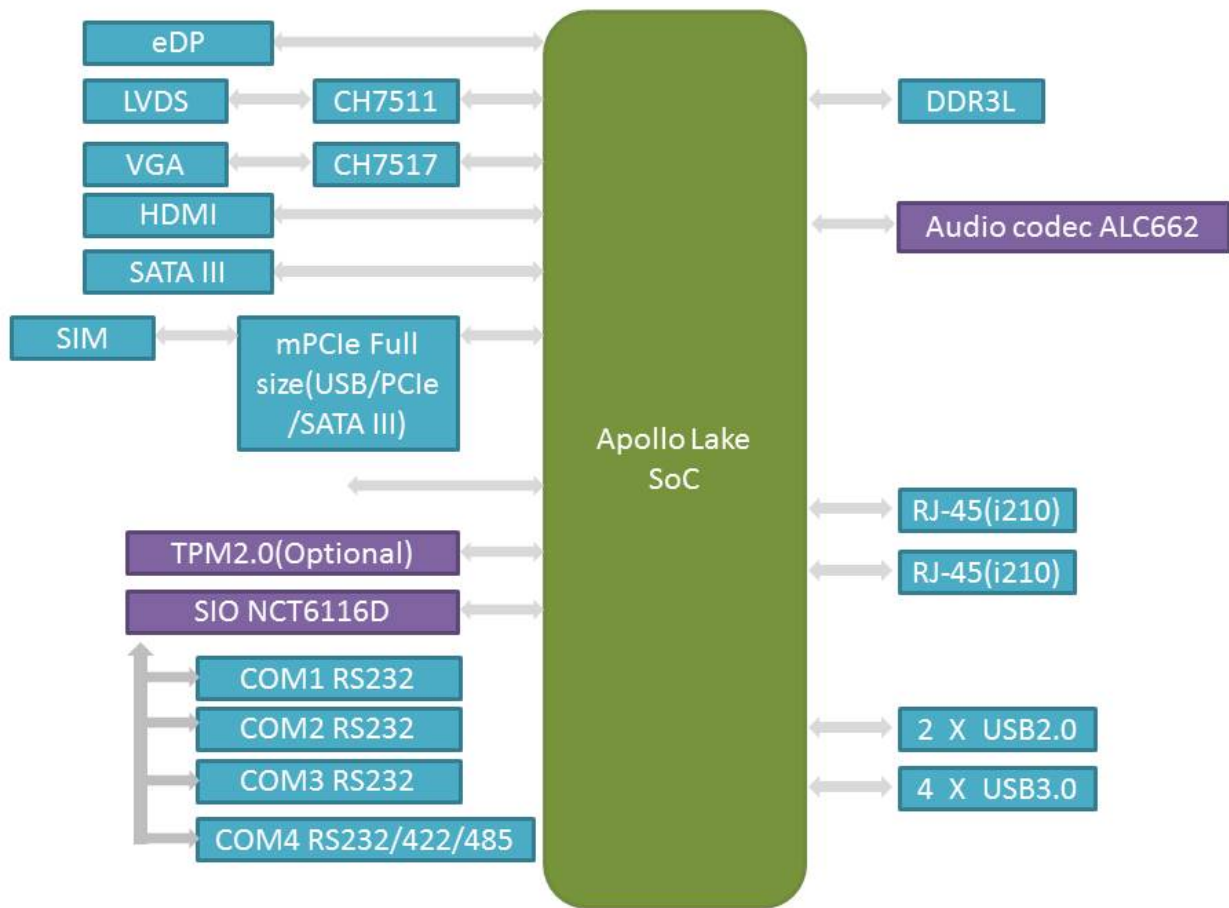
eDP

LVDS

CH7511

VGA

CH7517

HDMI

SATA III

SIM

mPCIe Full size(USB/PCIe /SATA III)

TPM2.0(Optional)

SIO NCT6116D

COM1 RS232

COM2 RS232

COM3 RS232

COM4 RS232/422/485

Apollo Lake SoC

DDR3L

Audio codec ALC662

RJ-45(i210)

RJ-45(i210)

2 X USB2.0

4 X USB3.0